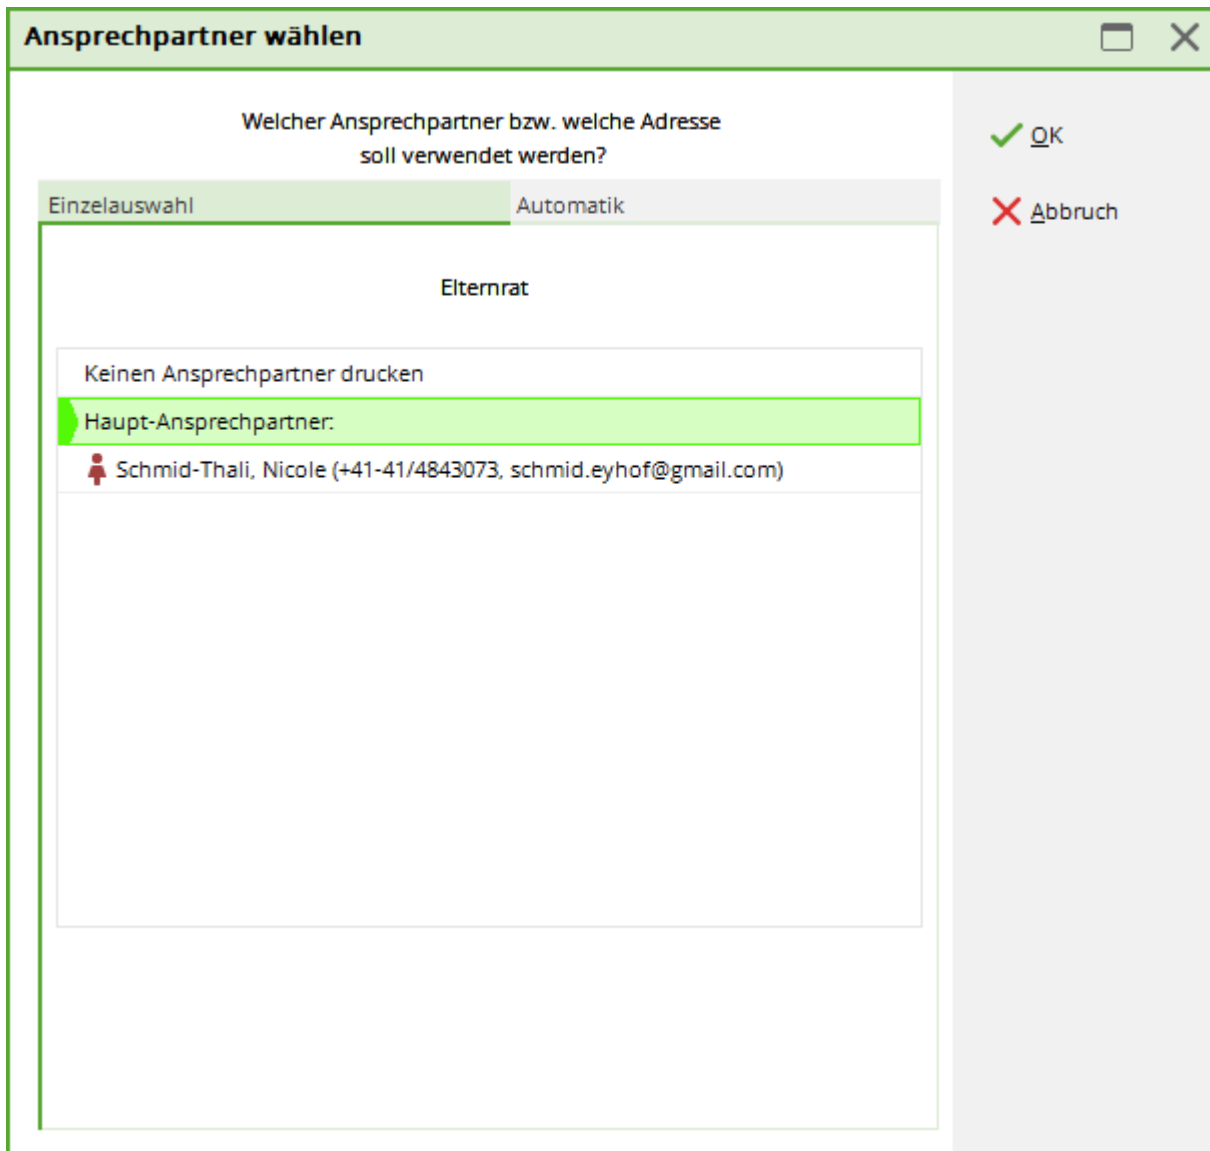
Ansprechpartner wählen

Welcher Ansprechpartner bzw. welche Adresse soll verwendet werden?

Einzelauswahl

Automatik

Elternrat

Keinen Ansprechpartner drucken

Haupt-Ansprechpartner:

Schmid-Thali, Nicole (+41-41/4843073, schmid.eyhof@gmail.com)

OK

Abbruch